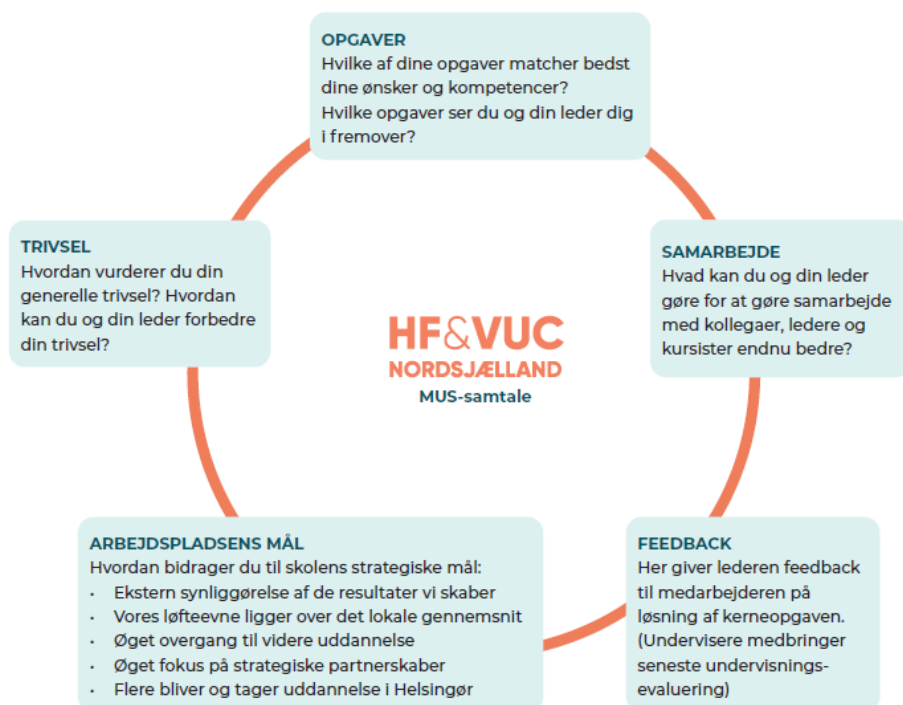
OPGAVER
Hvilke af dine opgaver matcher bedst dine ønsker og kompetencer?
Hvilke opgaver ser du og din leder dig i fremover?

TRIVSEL
Hvordan vurderer du din generelle trivsel? Hvordan kan du og din leder forbedre din trivsel?

HF&VUC
NORDSJÆLLAND
MUS-samtale

SAMARBEJDE
Hvad kan du og din leder gøre for at gøre samarbejde med kollegaer, ledere og kursister endnu bedre?

ARBEJDSPLADSENS MÅL
Hvordan bidrager du til skolens strategiske mål:
- Ekstern synliggørelse af de resultater vi skaber
- Vores løfteevne ligger over det lokale gennemsnit
- Øget overgang til videre uddannelse
- Øget fokus på strategiske partnerskaber
- Flere bliver og tager uddannelse i Helsingør

FEEDBACK
Her giver lederen feedback til medarbejderen på løsning af kerneopgaven. (Undervisere medbringer seneste undervisningsevaluering)